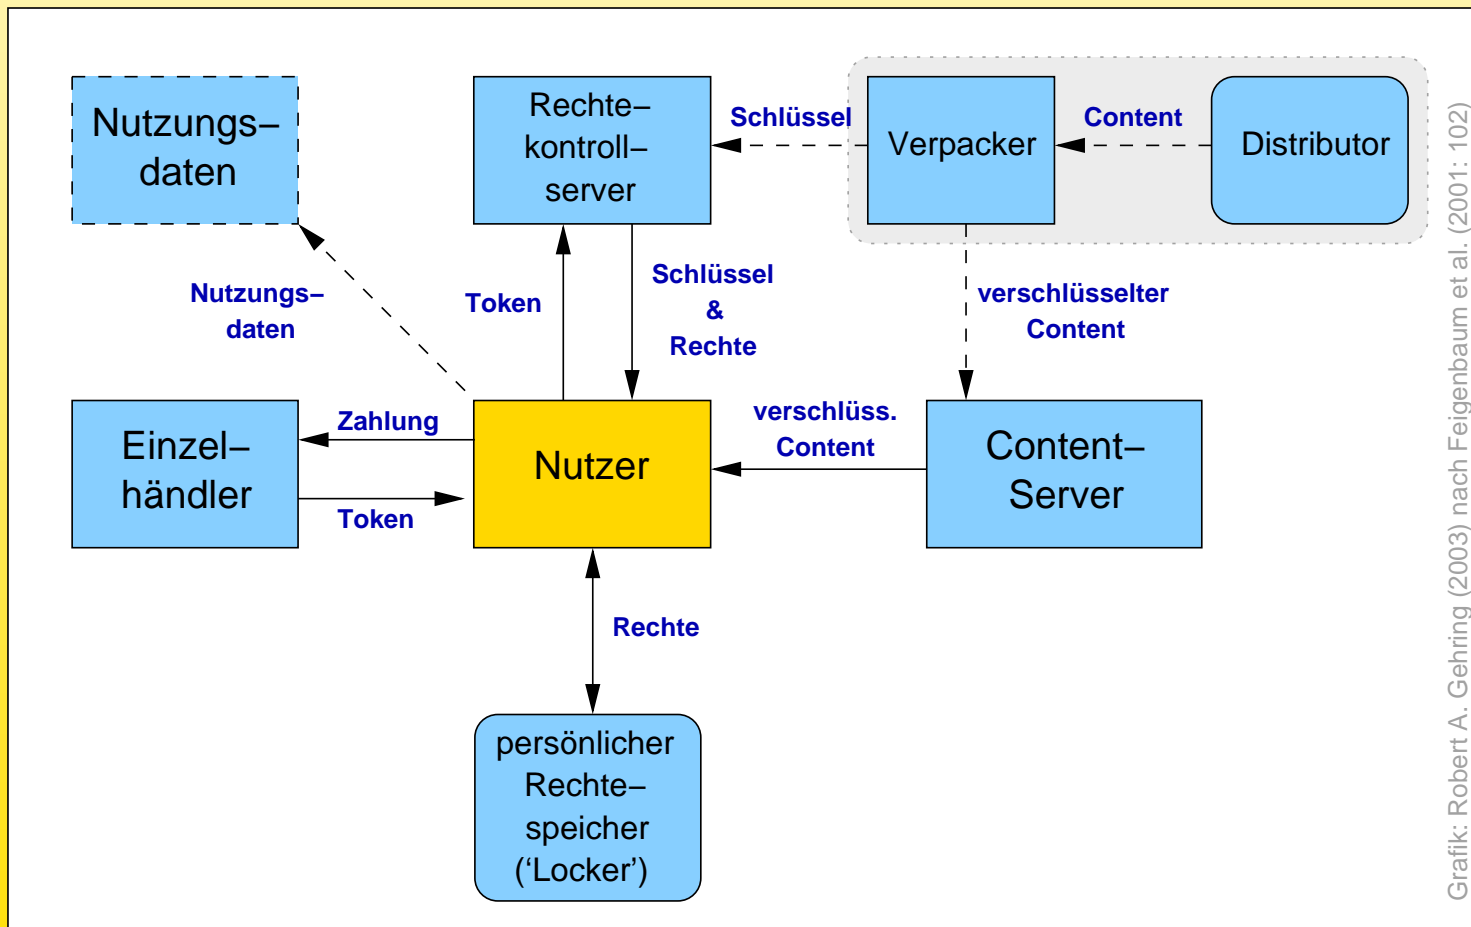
Nutzungs–daten

Rechte–kontroll–server

Schlüssel

Verpacker

Content

Distributor

Nutzungs–daten

Token

Schlüssel & Rechte

verschlüsselter Content

Einzel–händler

Zahlung

Token

Nutzer

verschlüss. Content

Content–Server

Rechte

persönlicher Rechte–speicher (‘Locker’)

Grafik: Robert A. Gehring (2003) nach Feigenbaum et al. (2001: 102)